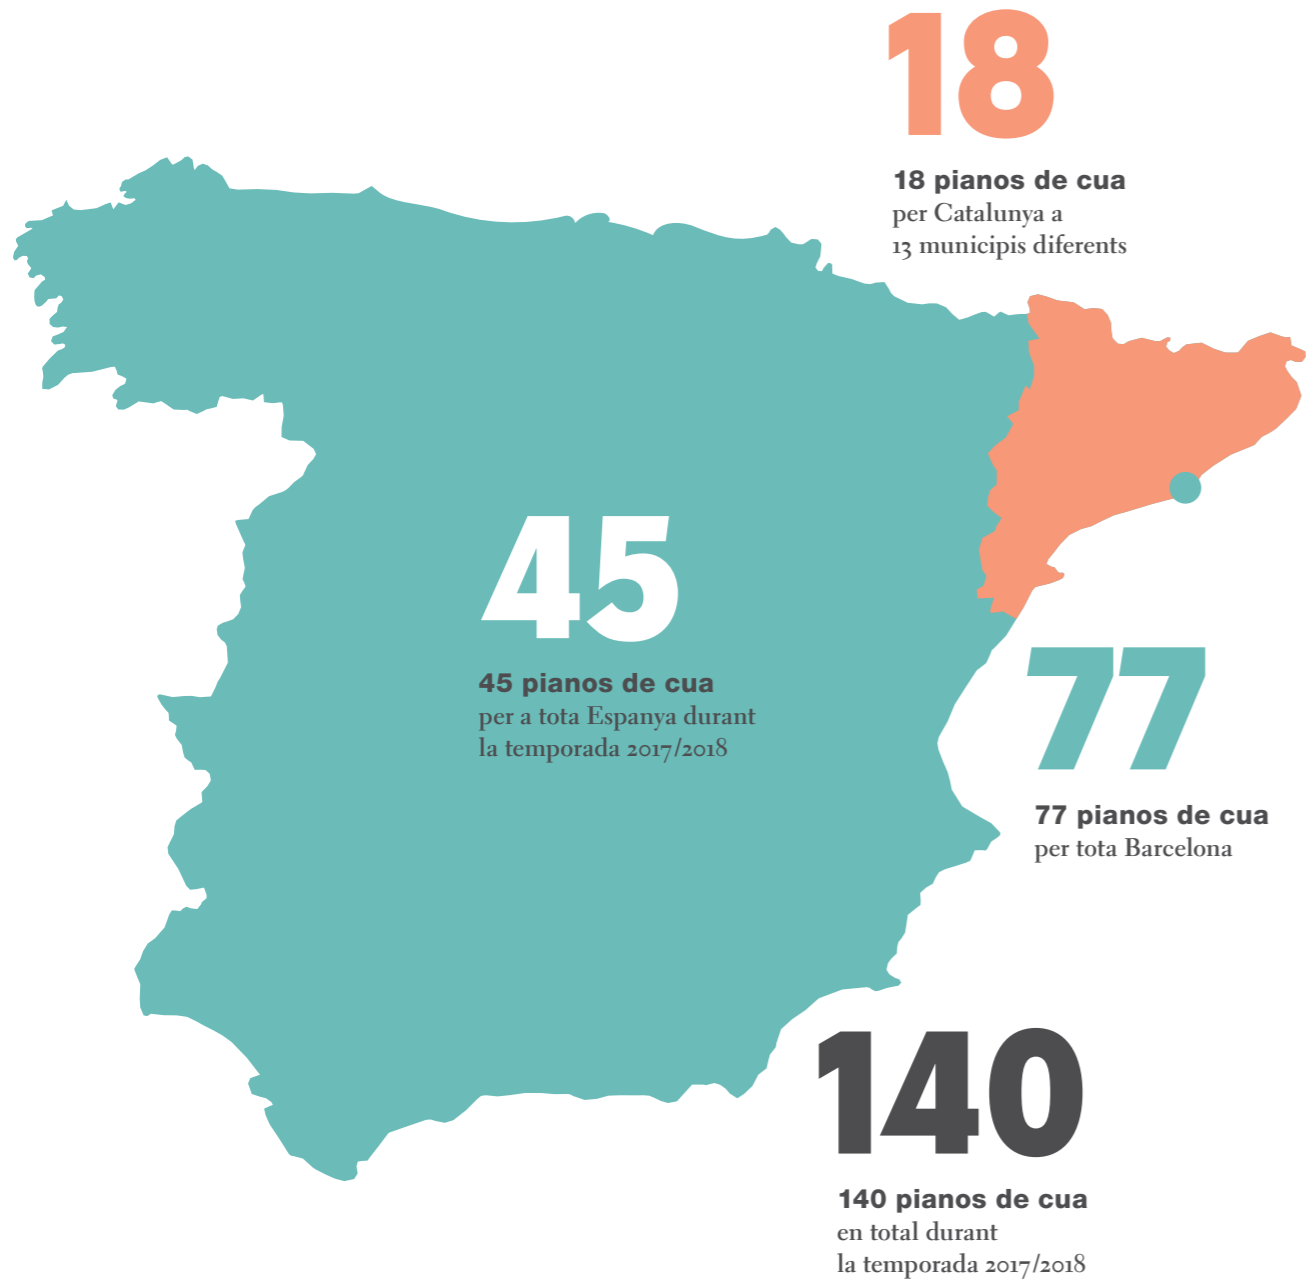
18

**18 pianos de cua**
per Catalunya a
13 municipis diferents

45

**45 pianos de cua**
per a tota Espanya durant
la temporada 2017/2018

77

**77 pianos de cua**
per tota Barcelona

140

**140 pianos de cua**
en total durant
la temporada 2017/2018